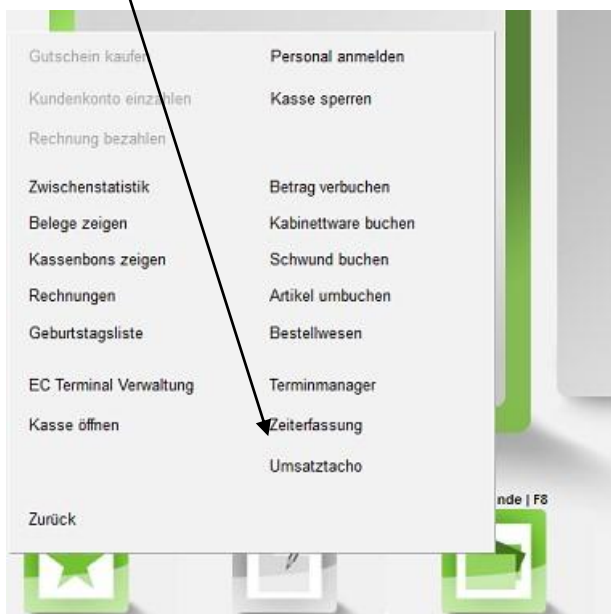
Gutschein kaufen
Kundenkonto einzahlen
Rechnung bezahlen
Zwischenstatistik
Belege zeigen
Kassenbons zeigen
Rechnungen
Geburtstagsliste
EC Terminal Verwaltung
Kasse öffnen
Zurück

Personal anmelden
Kasse sperren
Betrag verbuchen
Kabinettware buchen
Schwund buchen
Artikel umbuchen
Bestellwesen
Terminmanager
Zeiterfassung
Umsatztacho

nde | F8